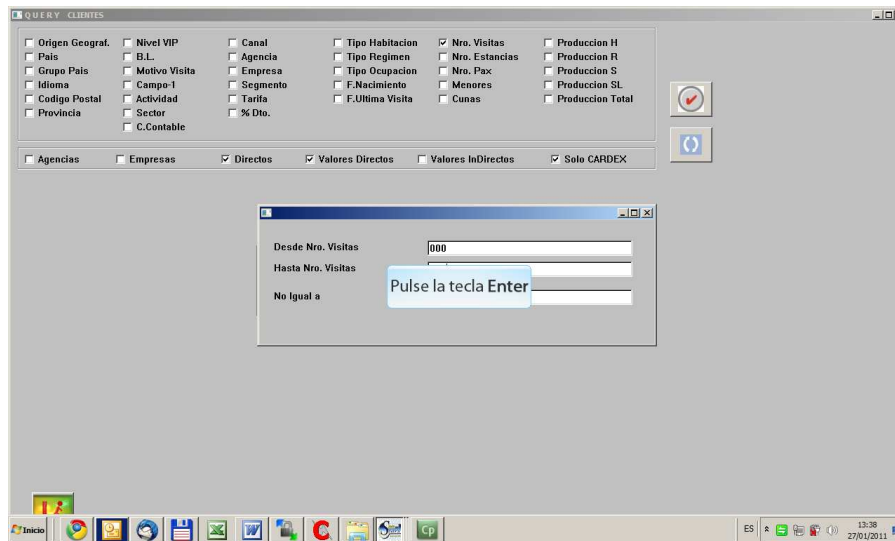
QUERY CLIENTES

Origen Geograf.
Pais
Grupo Pais
Idioma
Codigo Postal
Provincia

Nivel VIP
B.L.
Motivo Visita
Campo-1
Actividad
Sector
C.Contable

Canal
Agencia
Empresa
Segmento
Tarifa
% Dto.

Tipo Habitacion
Tipo Regimen
Tipo Ocupacion
F.Nacimiento
F.Ultima Visita

Nro. Visitas
Nro. Estancias
Nro. Pax
Menores
Cunas

Produccion H
Produccion R
Produccion S
Produccion SL
Produccion Total

Agencias
Empresas
Directos
Valores Directos
Valores InDirectos
Solo CARDEX

Desde Nro. Visitas 000
Hasta Nro. Visitas
No Igual a

Pulse la tecla Enter

Inicio

Cp

ES 13:38 27/01/2011